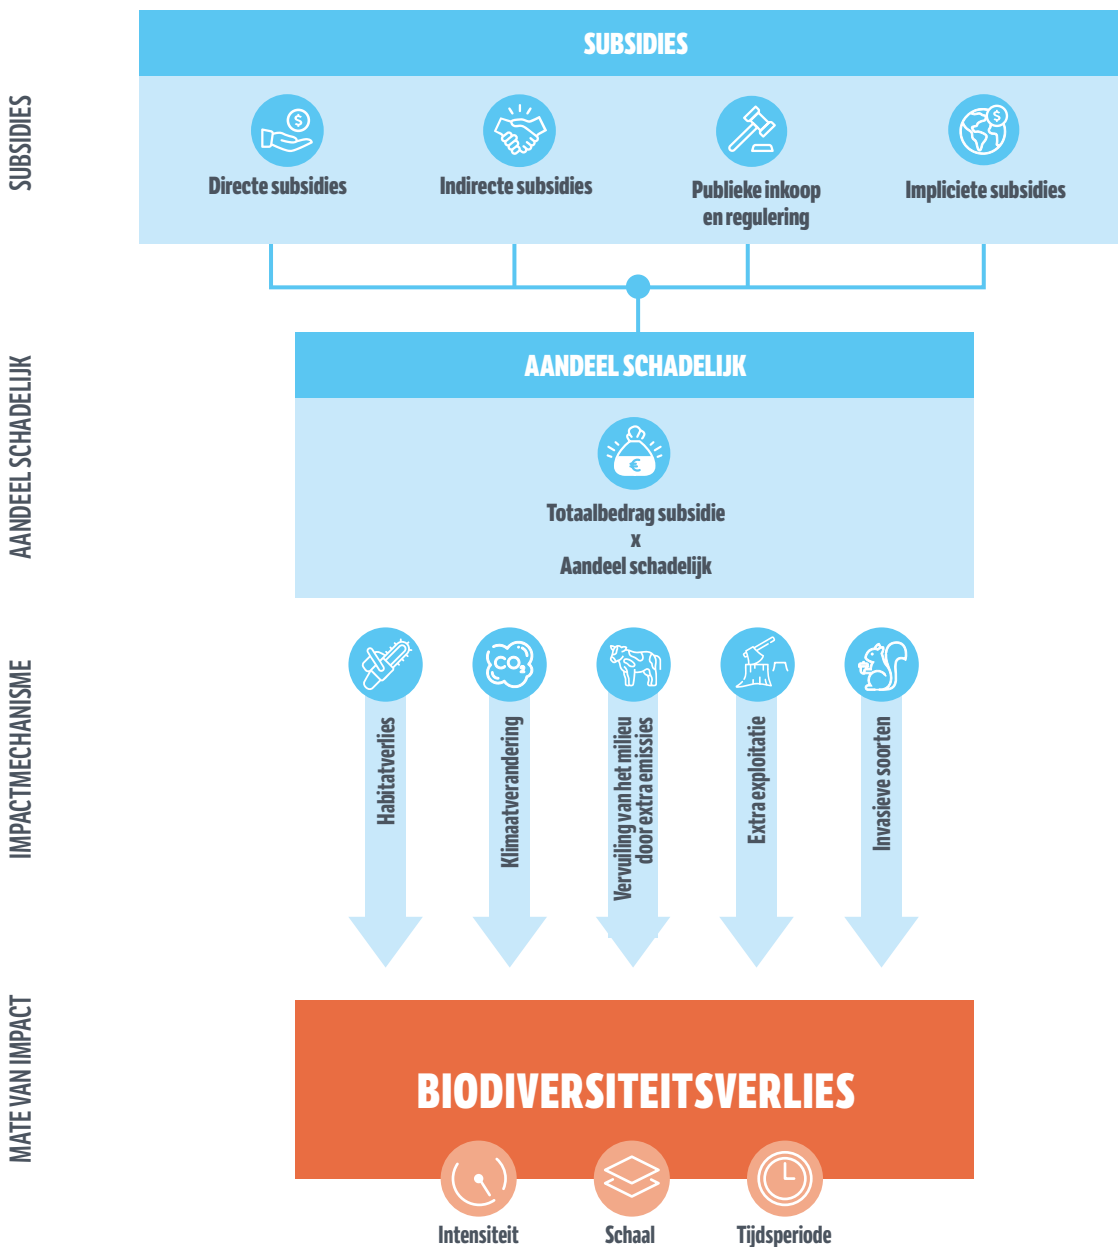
SUBSIDIES

SUBSIDIES

Directe subsidies

Indirecte subsidies

Publieke inkoop en regulering

Impliciete subsidies

AANDEEL SCHADELIJK

AANDEEL SCHADELIJK

€

Totaalbedrag subsidie
x
Aandeel schadelijk

IMPACTMECHANISME

$CO_2$

Habitatverlies

Klimaatverandering

Vervuiling van het milieu door extra emissies

Extra exploitatie

Invasieve soorten

MATE VAN IMPACT

BIODIVERSITEITSVERLIES

Intensiteit

Schaal

Tijdsperiode